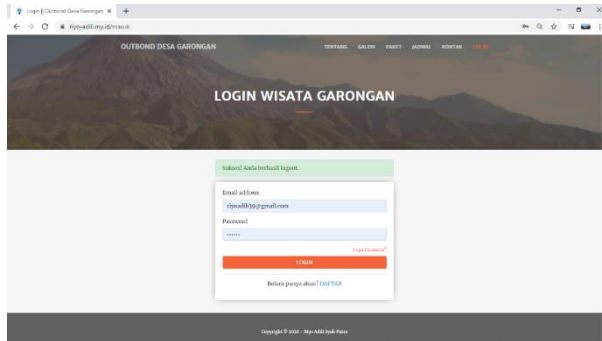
Login || Outbond Desa Garongan ×
riyo-adili.my.id/masuk

OUTBOND DESA GARONGAN
TENTANG GALERI PAKET JADWAL KONTAK LOGIN

LOGIN WISATA GARONGAN

Sukses! Anda berhasil logout.

Email address
riyoadili30@gmail.com
Password
••••••
Lupa Password?
LOGIN

Belum punya akun? DAFTAR

Copyright © 2020 - Riyo Adili Syah Putra